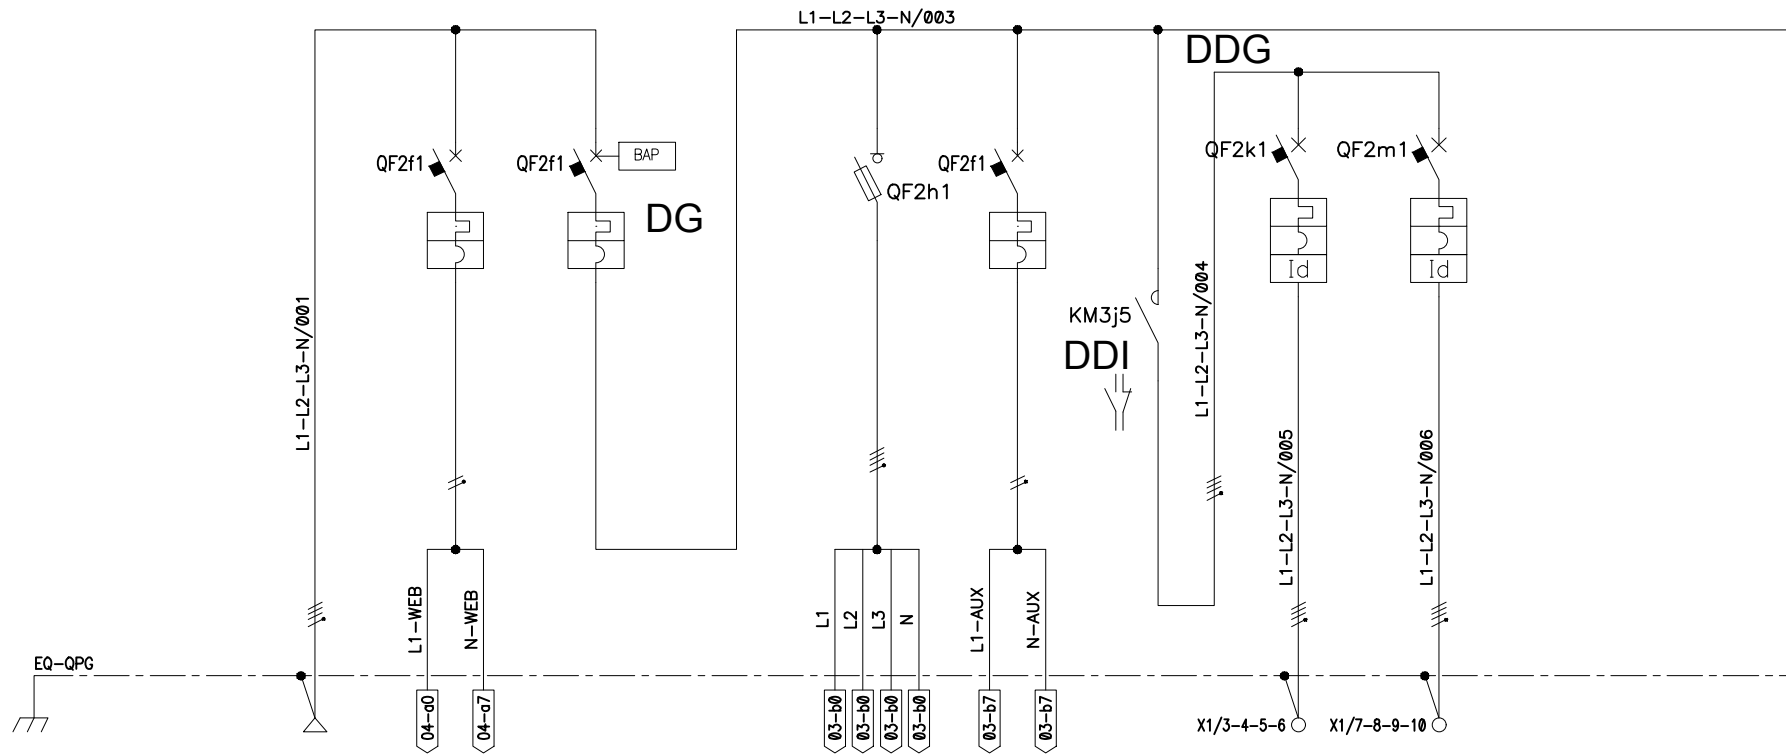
L1–L2–L3–N/003

DDG

QF2f1

QF2f1

BAP

DG

QF2h1

QF2f1

QF2k1

QF2m1

Id

Id

L1–L2–L3–N/001

KM3j5

DDI

L1–L2–L3–N/004

L1–L2–L3–N/005

L1–L2–L3–N/006

L1–WEB

N–WEB

L1

L2

L3

N

L1–AUX

N–AUX

EQ–QPG

04–a0

04–a7

03–b0

03–b0

03–b0

03–b0

03–b7

03–b7

X1/3–4–5–6

X1/7–8–9–10